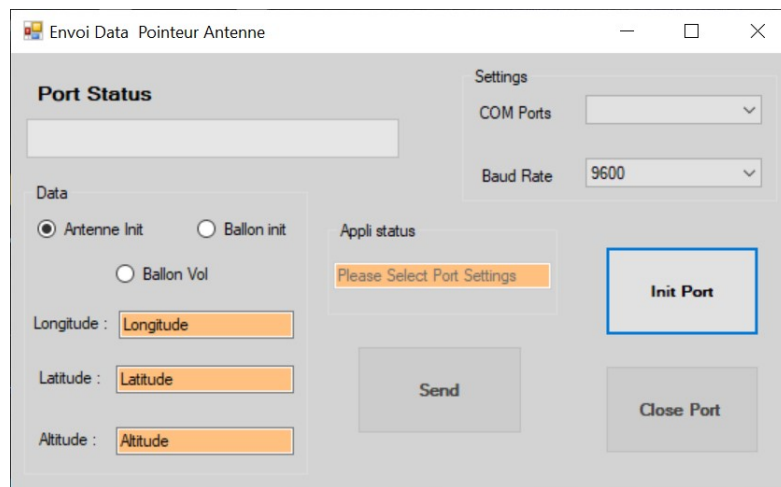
Envoi Data Pointeur Antenne

Port Status

Settings

COM Ports

Baud Rate 9600

Data

Antenne Init

Ballon init

Ballon Vol

Longitude : Longitude

Latitude : Latitude

Altitude : Altitude

Appli status

Please Select Port Settings

Init Port

Send

Close Port